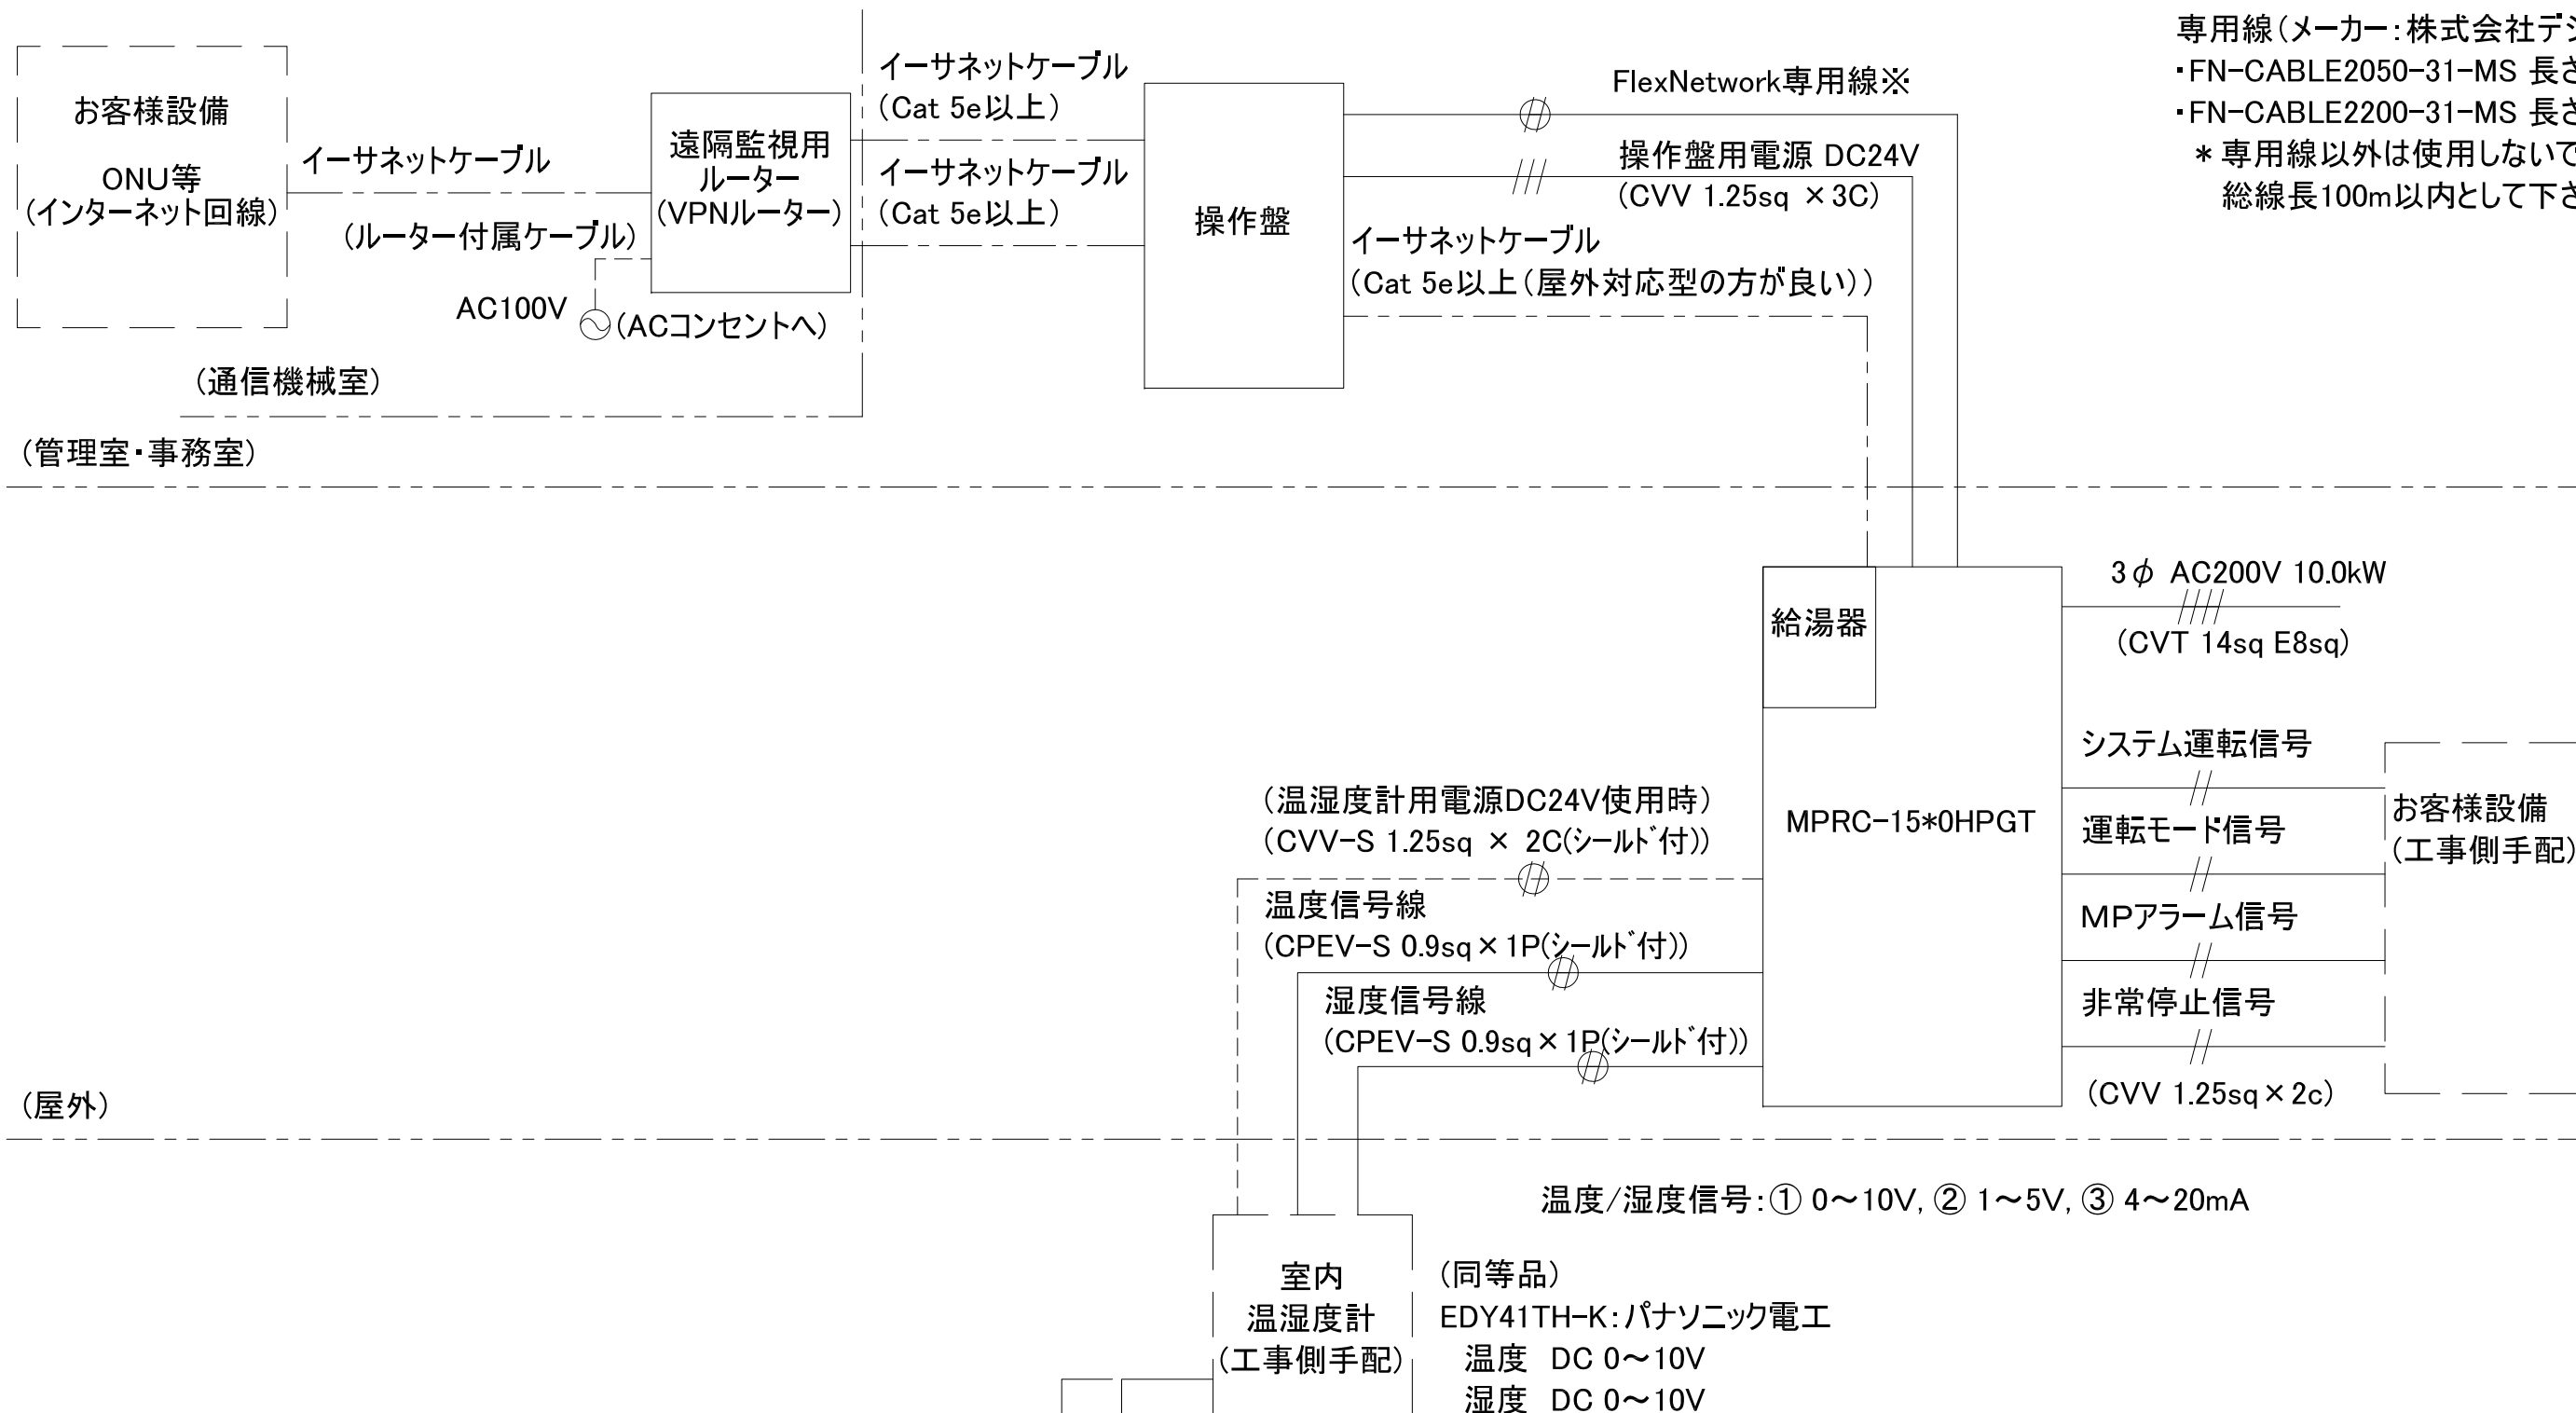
お客様設備

ONU等
(インターネット回線)

イーサネットケーブル

(ルーター付属ケーブル)

AC100V

(ACコンセントへ)

(通信機械室)

遠隔監視用
ルーター
(VPNルーター)

イーサネットケーブル
(Cat 5e以上)

イーサネットケーブル
(Cat 5e以上)

操作盤

FlexNetwork専用線※

操作盤用電源 DC24V
(CVV 1.25sq ×3C)

イーサネットケーブル
(Cat 5e以上(屋外対応型の方が良い))

専用線(メーカー:株式会社デ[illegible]
・FN-CABLE2050-31-MS 長さ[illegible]
・FN-CABLE2200-31-MS 長さ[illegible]
＊専用線以外は使用しないで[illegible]
総線長100m以内として下さ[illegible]

(管理室・事務室)

給湯器

MPRC-15*0HPGT

3$\phi$ AC200V 10.0kW
(CVT 14sq E8sq)

システム運転信号

運転モード信号

MPアラーム信号

非常停止信号

(CVV 1.25sq×2c)

お客様設備
(工事側手配)

(温湿度計用電源DC24V使用時)
(CVV-S 1.25sq × 2C(シールド付))

温度信号線
(CPEV-S 0.9sq×1P(シールド付))

湿度信号線
(CPEV-S 0.9sq×1P(シールド付))

(屋外)

温度/湿度信号:① 0～10V, ② 1～5V, ③ 4～20mA

室内
温湿度計
(工事側手配)

(同等品)
EDY41TH-K:パナソニック電工
温度 DC 0～10V
湿度 DC 0～10V